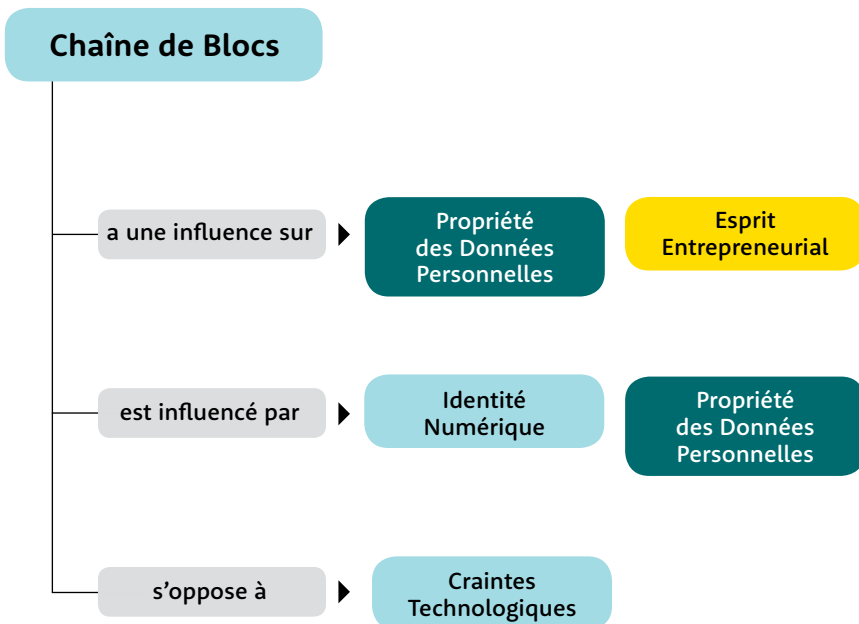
Chaîne de Blocs

a une influence sur

Propriété des Données Personnelles

Esprit Entrepreneurial

est influencé par

Identité Numérique

Propriété des Données Personnelles

s'oppose à

Craintes Technologiques